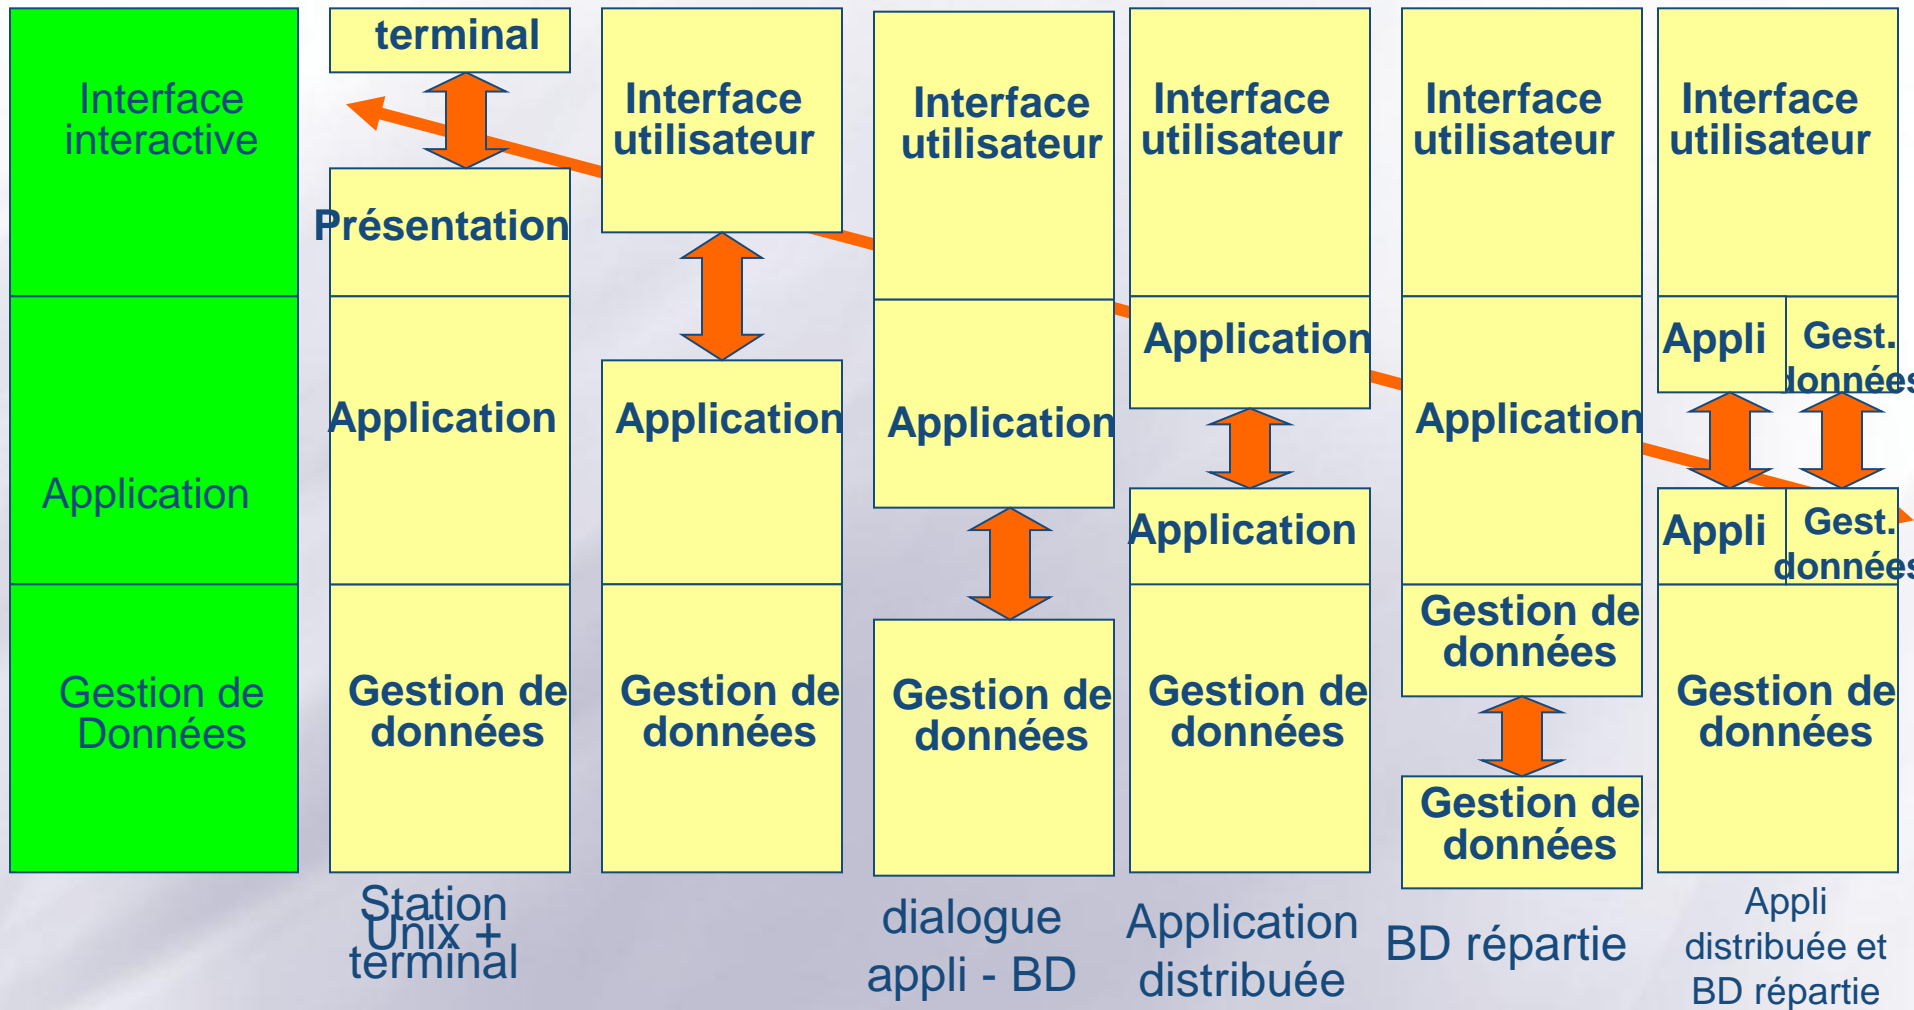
Interface interactive

Application

Gestion de Données

terminal

Présentation

Application

Gestion de données

Station Unix + terminal

Interface utilisateur

Application

Gestion de données

Interface utilisateur

Application

Gestion de données

dialogue appli - BD

Interface utilisateur

Application

Application

Gestion de données

Application distribuée

Interface utilisateur

Application

Gestion de données

Gestion de données

BD répartie

Interface utilisateur

Appli

Gest. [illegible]onnées

Appli

Gest. données

Gestion de données

Appli distribuée et BD répartie